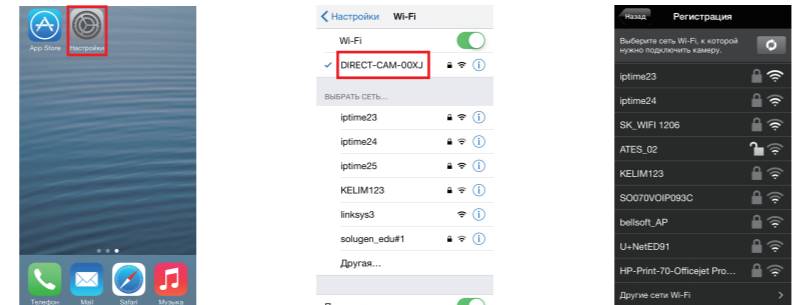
App Store
Настройки

Телефон
Mail
Safari
Музыка

Настройки Wi-Fi
Wi-Fi
DIRECT-CAM-00XJ
ВЫБРАТЬ СЕТЬ...
iptime23
iptime24
iptime25
KELIM123
linksys3
solugen_edu#1
Другая...

Назад Регистрация
Выберите сеть Wi-Fi, к которой нужно подключить камеру.
iptime23
iptime24
SK_WIFI 1206
ATES_02
KELIM123
SO070VOIP093C
bellsoft_AP
U+NetED91
HP-Print-70-Officejet Pro...
Другие сети Wi-Fi